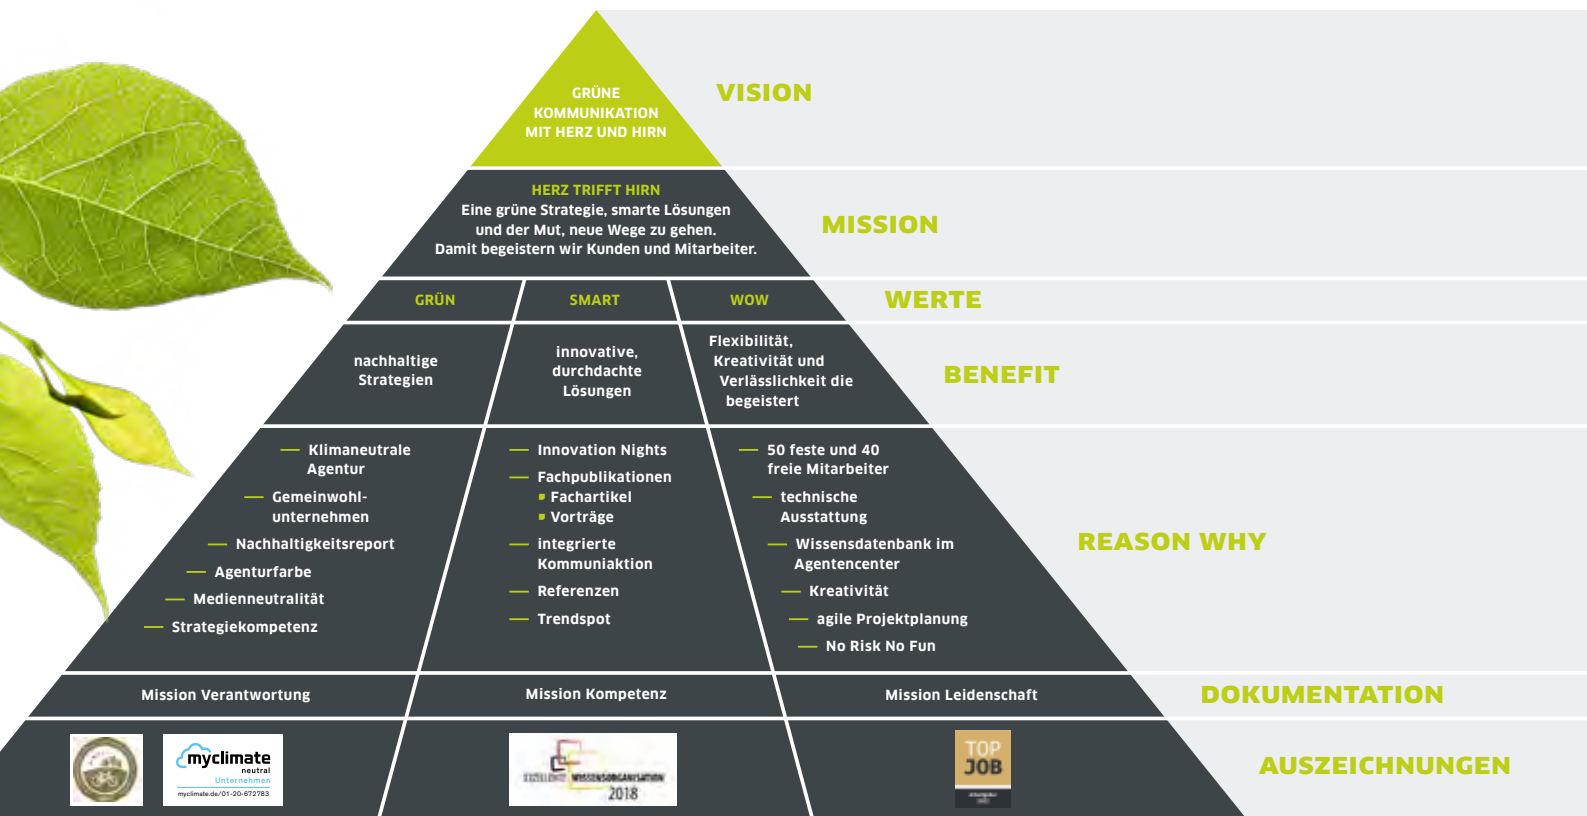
GRÜNE KOMMUNIKATION MIT HERZ UND HIRN

VISION

HERZ TRIFFT HIRN
Eine grüne Strategie, smarte Lösungen und der Mut, neue Wege zu gehen. Damit begeistern wir Kunden und Mitarbeiter.

MISSION

GRÜN

SMART

WOW

WERTE

nachhaltige Strategien

innovative, durchdachte Lösungen

Flexibilität, Kreativität und Verlässlichkeit die begeistert

BENEFIT

— Klimaneutrale Agentur
— Gemeinwohl-unternehmen
— Nachhaltigkeitsreport
— Agenturfarbe
— Medienneutralität
— Strategiekompetenz

— Innovation Nights
— Fachpublikationen
▪ Fachartikel
▪ Vorträge
— integrierte Kommuniaktion
— Referenzen
— Trendspot

— 50 feste und 40 freie Mitarbeiter
— technische Ausstattung
— Wissensdatenbank im Agentencenter
— Kreativität
— agile Projektplanung
— No Risk No Fun

REASON WHY

Mission Verantwortung

Mission Kompetenz

Mission Leidenschaft

DOKUMENTATION

myclimate neutral Unternehmen myclimate.de/01-20-672783

EXZELLENTE WISSENSORGANISATION 2018

TOP JOB

AUSZEICHNUNGEN